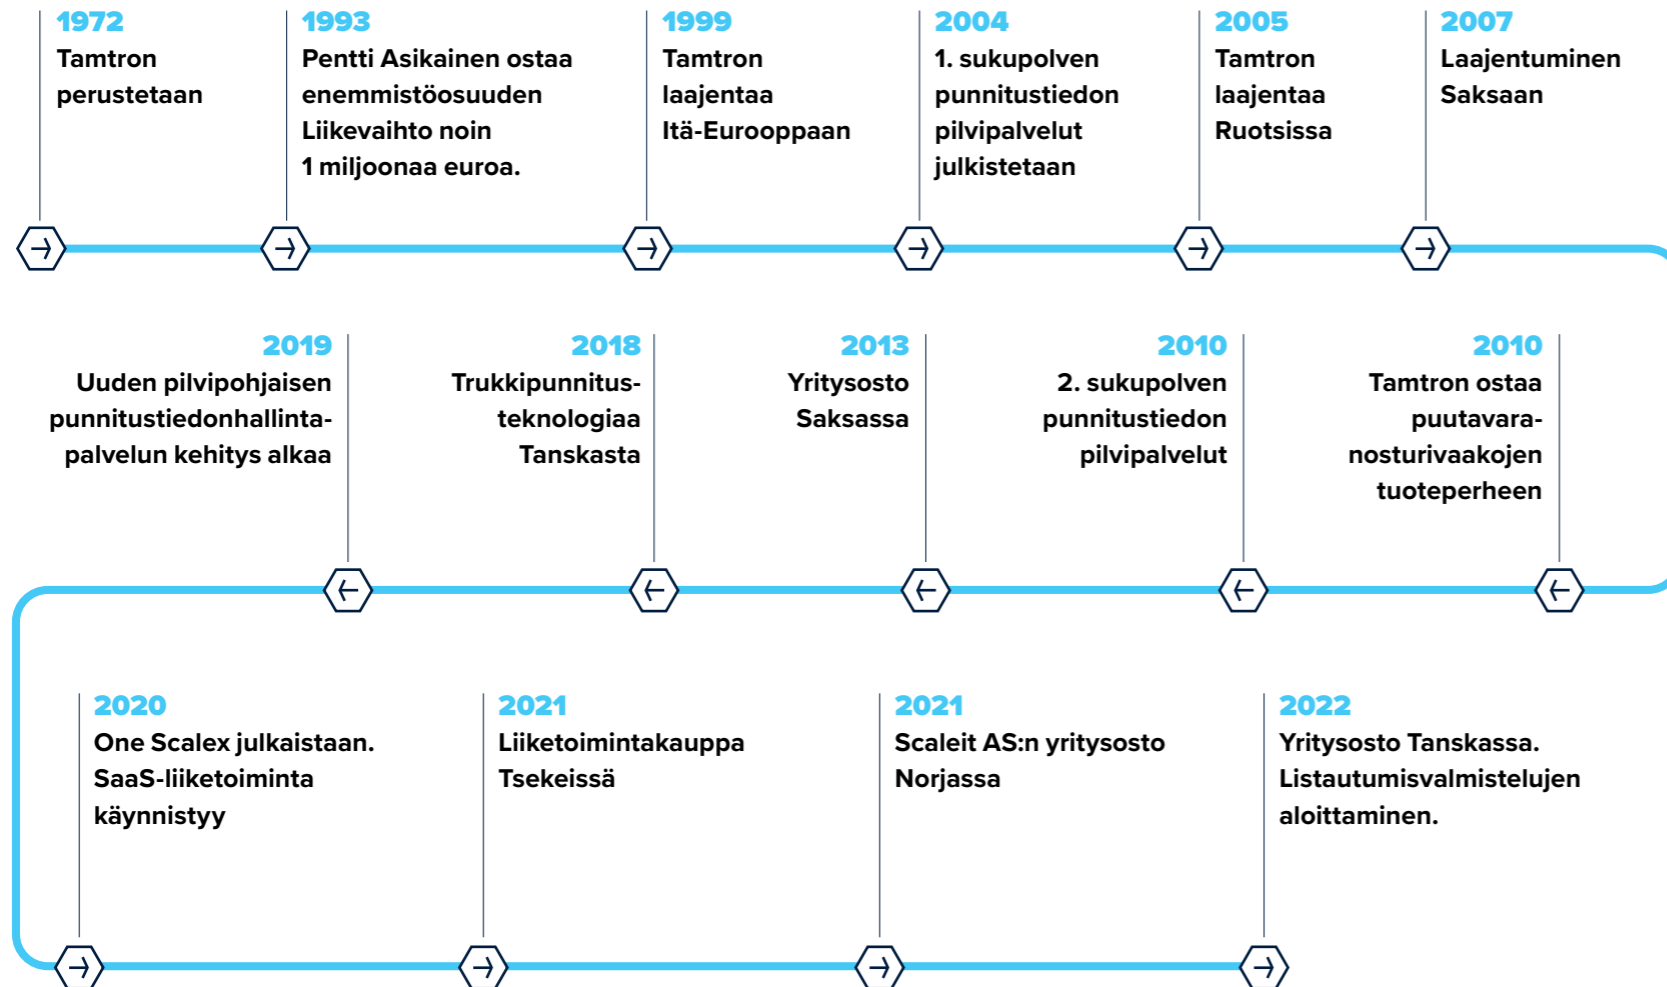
1972
Tamtron perustetaan

1993
Pentti Asikainen ostaa enemmistöosuuden Liikevaihto noin 1 miljoonaa euroa.

1999
Tamtron laajentaa Itä-Eurooppaan

2004
1. sukupolven punnitustiedon pilvipalvelut julkistetaan

2005
Tamtron laajentaa Ruotsissa

2007
Laajentuminen Saksaan

2019
Uuden pilvipohjaisen punnitustiedonhallinta-palvelun kehitys alkaa

2018
Trukkipunnitus-teknologiaa Tanskasta

2013
Yritysosto Saksassa

2010
2. sukupolven punnitustiedon pilvipalvelut

2010
Tamtron ostaa puutavara-nosturivaakojen tuoteperheen

2020
One Scalex julkaistaan. SaaS-liiketoiminta käynnistyy

2021
Liiketoimintakauppa Tsekeissä

2021
Scaleit AS:n yritysosto Norjassa

2022
Yritysosto Tanskassa. Listautumisvalmistelujen aloittaminen.